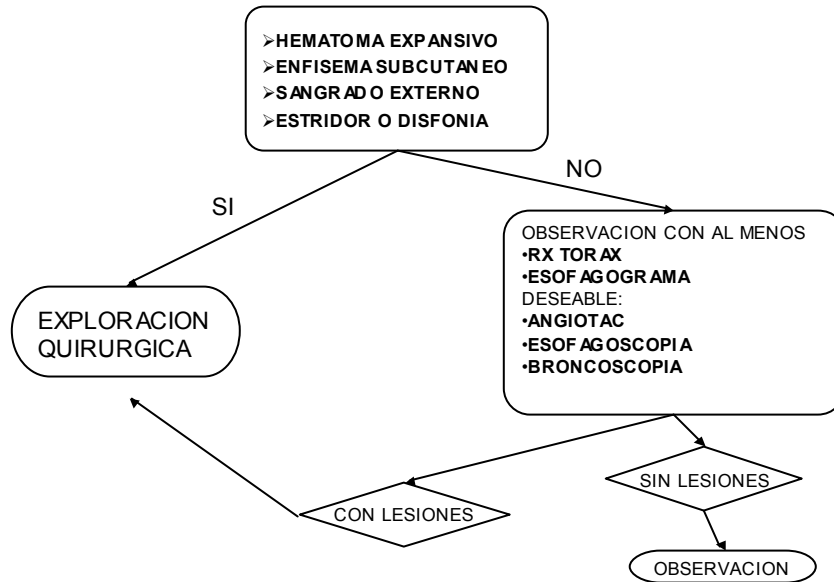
➢HEMATOMA EXPANSIVO
➢ENFISEMA SUBCUTANEO
➢SANGRADO EXTERNO
➢ESTRIDOR O DISFONIA

SI

NO

EXPLORACION QUIRURGICA

OBSERVACION CON AL MENOS
•RX TORAX
•ESOFAGOGRAMA
DESEABLE:
•ANGIOTAC
•ESOFAGOSCOPIA
•BRONCOSCOPIA

CON LESIONES

SIN LESIONES

OBSERVACION